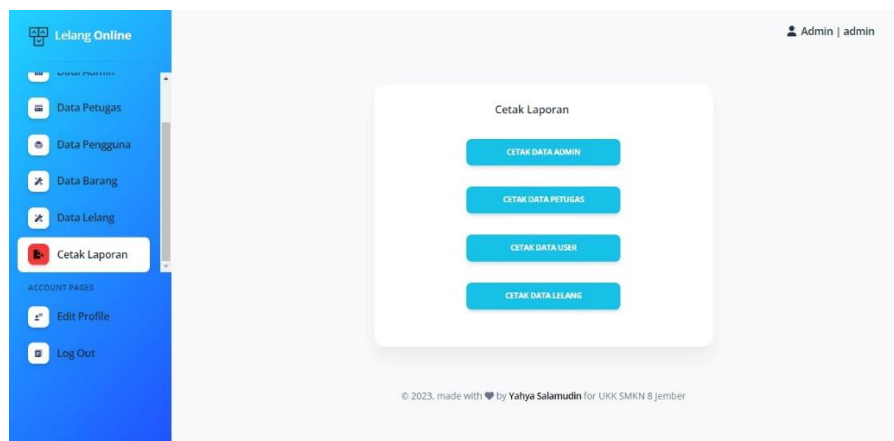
Lelang Online

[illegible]

Data Petugas

Data Pengguna

Data Barang

Data Lelang

Cetak Laporan

ACCOUNT PAGES

Edit Profile

Log Out

Admin | admin

Cetak Laporan

CETAK DATA ADMIN

CETAK DATA PETUGAS

CETAK DATA USER

CETAK DATA LELANG

© 2023, made with ♥ by Yahya Salamudin for UKK SMKN 8 Jember